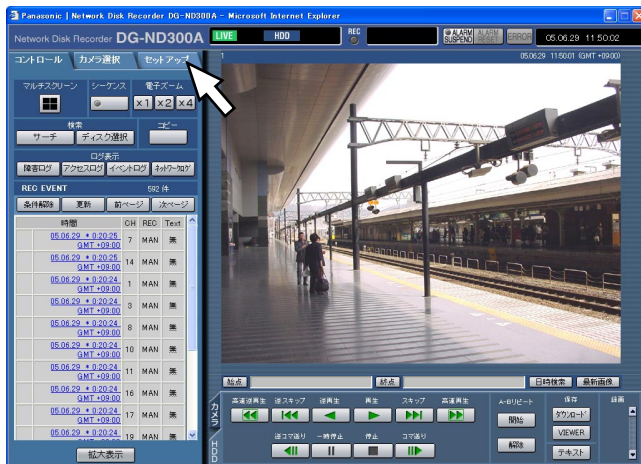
Panasonic | Network Disk Recorder DG-ND300A - Microsoft Internet Explorer

Network Disk Recorder DG-ND300A LIVE HDD REC ALARM SUSPEND ALARM RESET ERROR 05.06.29 11:50:02

コントロール カメラ選択 セットアップ

マルチスクリーン シーケンス 電子ズーム
×1 ×2 ×4

検索 コピー
サーチ ディスク選択

ログ表示
障害ログ アクセスログ イベントログ ネットワークログ

REC EVENT 592 件

条件解除 更新 前ページ 次ページ

| 時間 | CH | REC | Text |
|---|---|---|---|
| 05.06.29 ＊0:20:25 GMT +09:00 | 7 | MAN | 無 |
| 05.06.29 ＊0:20:25 GMT +09:00 | 14 | MAN | 無 |
| 05.06.29 ＊0:20:24 GMT +09:00 | 1 | MAN | 無 |
| 05.06.29 ＊0:20:24 GMT +09:00 | 3 | MAN | 無 |
| 05.06.29 ＊0:20:24 GMT +09:00 | 8 | MAN | 無 |
| 05.06.29 ＊0:20:24 GMT +09:00 | 10 | MAN | 無 |
| 05.06.29 ＊0:20:24 GMT +09:00 | 11 | MAN | 無 |
| 05.06.29 ＊0:20:24 GMT +09:00 | 16 | MAN | 無 |
| 05.06.29 ＊0:20:24 GMT +09:00 | 17 | MAN | 無 |
| 05.06.29 ＊0:20:24 GMT +09:00 | 19 | MAN | 無 |

拡大表示

1 05.06.29 11:50:01 (GMT +09:00)

始点 終点 日時検索 最新画像

カメラ HDD

高速逆再生 逆スキップ 逆再生 再生 スキップ 高速再生
逆コマ送り 一時停止 停止 コマ送り

A-Bリピート 開始 解除

保存 ダウンロード VIEWER テキスト

録画